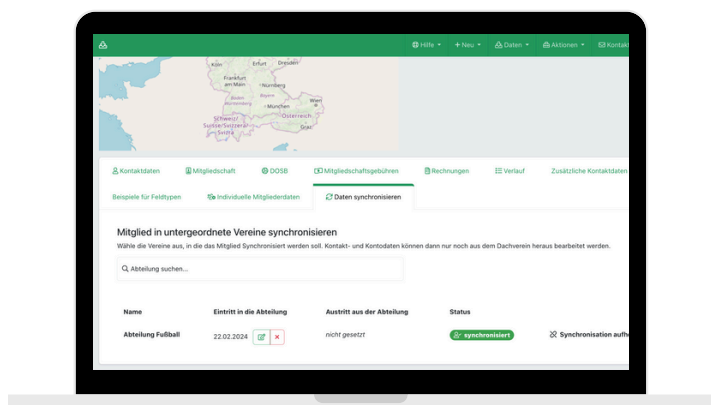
Hilfe ▾ + Neu ▾ Daten ▾ Aktionen ▾ Kontakt

Erfurt Dresden
Frankfurt am Main
Nürnberg
Baden-Württemberg
München
Wien
Österreich
Schweiz/Suisse/Svizzera/Svizra
Graz

Kontaktdaten Mitgliedschaft DOSB Mitgliedschaftsgebühren Rechnungen Verlauf Zusätzliche Kontaktdaten
Beispiele für Feldtypen Individuelle Mitgliederdaten Daten synchronisieren

Mitglied in untergeordnete Vereine synchronisieren

Wähle die Vereine aus, in die das Mitglied Synchronisiert werden soll. Kontakt- und Kontodaten können dann nur noch aus dem Dachverein heraus bearbeitet werden.

Abteilung suchen...

| Name | Eintritt in die Abteilung | Austritt aus der Abteilung | Status | |
|---|---|---|---|---|
| Abteilung Fußball | 22.02.2024 | nicht gesetzt | synchronisiert | Synchronisation aufh |